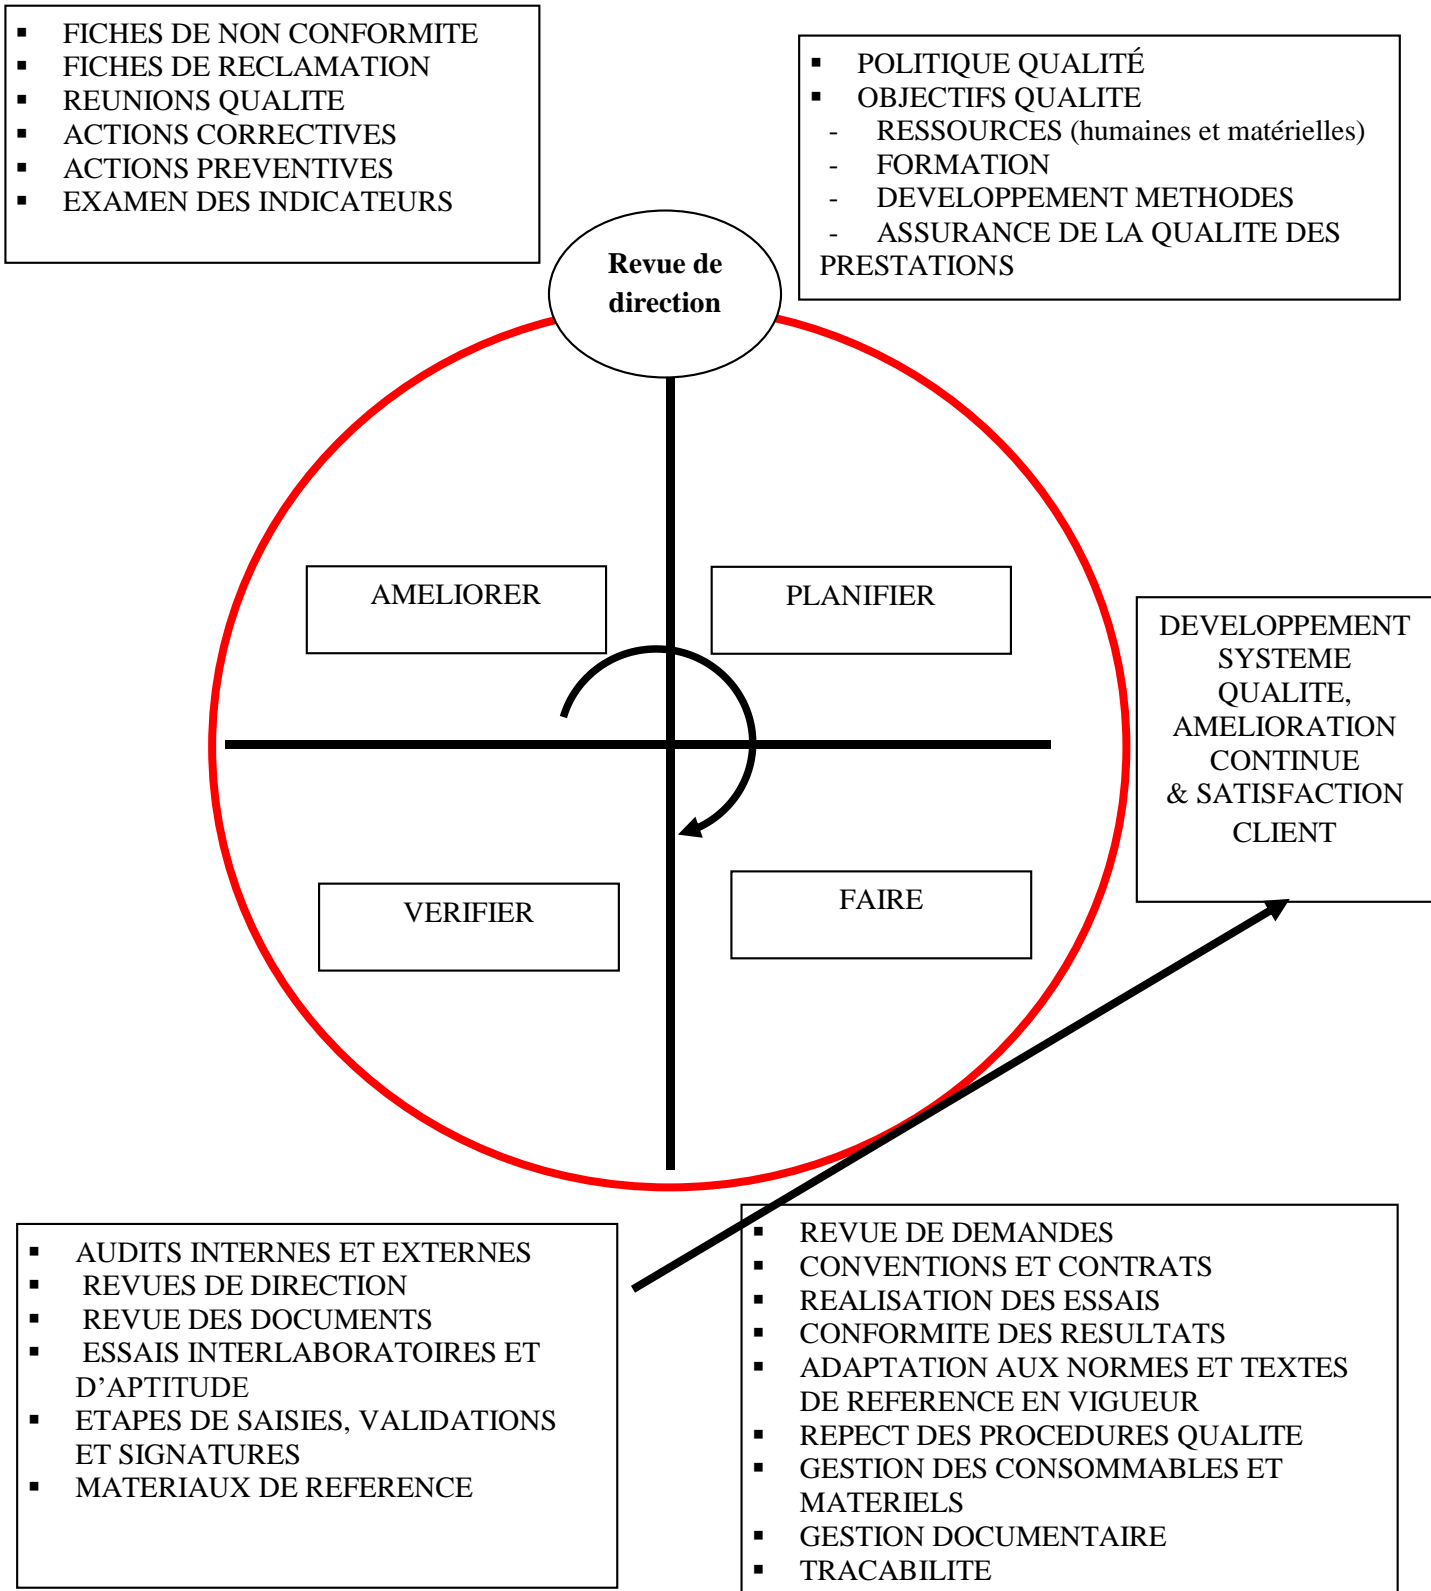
▪ FICHES DE NON CONFORMITE
▪ FICHES DE RECLAMATION
▪ REUNIONS QUALITE
▪ ACTIONS CORRECTIVES
▪ ACTIONS PREVENTIVES
▪ EXAMEN DES INDICATEURS

▪ POLITIQUE QUALITÉ
▪ OBJECTIFS QUALITE
- RESSOURCES (humaines et matérielles)
- FORMATION
- DEVELOPPEMENT METHODES
- ASSURANCE DE LA QUALITE DES PRESTATIONS

Revue de direction

AMELIORER

PLANIFIER

DEVELOPPEMENT SYSTEME QUALITE, AMELIORATION CONTINUE & SATISFACTION CLIENT

VERIFIER

FAIRE

▪ AUDITS INTERNES ET EXTERNES
▪ REVUES DE DIRECTION
▪ REVUE DES DOCUMENTS
▪ ESSAIS INTERLABORATOIRES ET D'APTITUDE
▪ ETAPES DE SAISIES, VALIDATIONS ET SIGNATURES
▪ MATERIAUX DE REFERENCE

▪ REVUE DE DEMANDES
▪ CONVENTIONS ET CONTRATS
▪ REALISATION DES ESSAIS
▪ CONFORMITE DES RESULTATS
▪ ADAPTATION AUX NORMES ET TEXTES DE REFERENCE EN VIGUEUR
▪ REPECT DES PROCEDURES QUALITE
▪ GESTION DES CONSOMMABLES ET MATERIELS
▪ GESTION DOCUMENTAIRE
▪ TRACABILITE